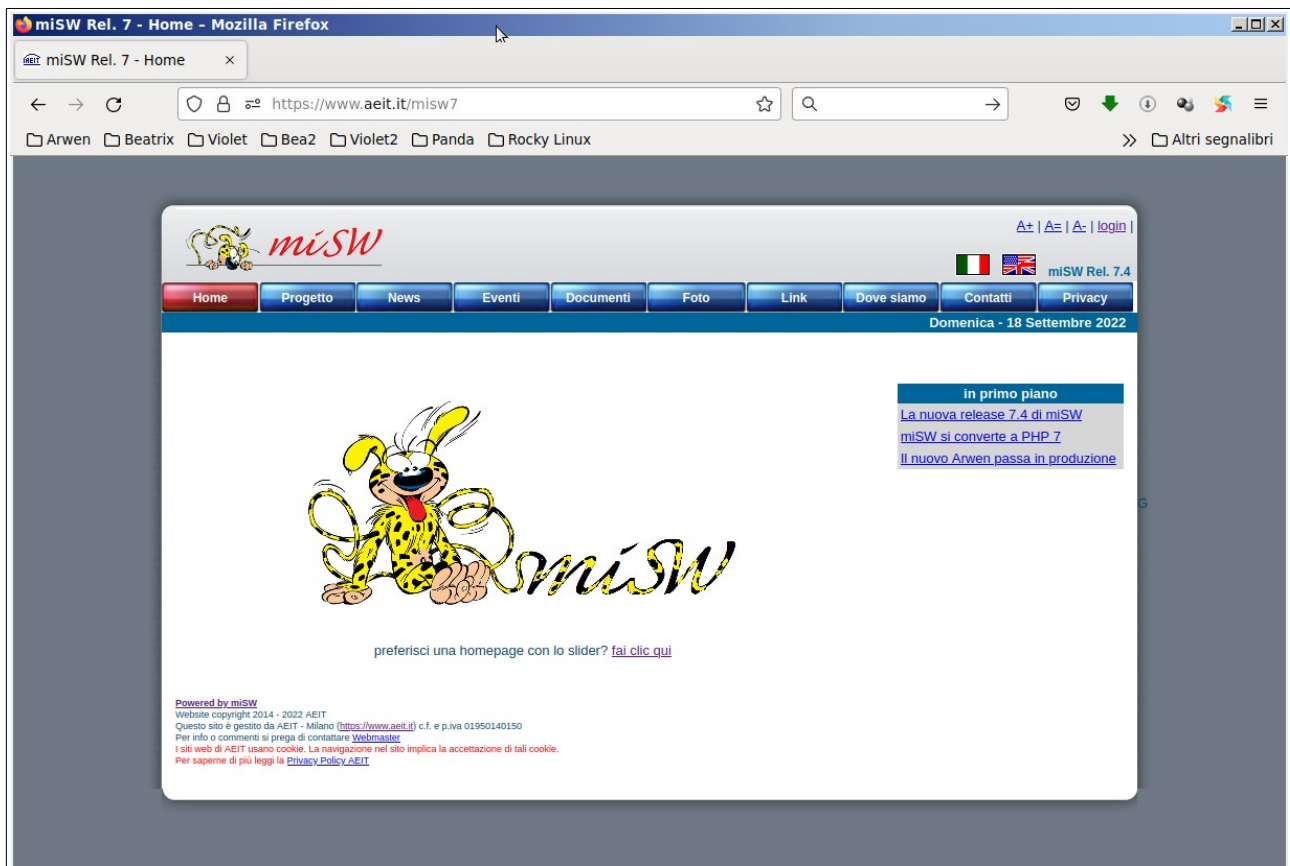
miSW Rel. 7 - Home - Mozilla Firefox

miSW Rel. 7 - Home ×

https://www.aeit.it/misw7

Arwen Beatrix Violet Bea2 Violet2 Panda Rocky Linux » Altri segnalibri

miSW

A+ | A= | A- | login |

miSW Rel. 7.4

Home Progetto News Eventi Documenti Foto Link Dove siamo Contatti Privacy

Domenica - 18 Settembre 2022

in primo piano
La nuova release 7.4 di miSW
miSW si converte a PHP 7
Il nuovo Arwen passa in produzione

miSW

preferisci una homepage con lo slider? fai clic qui

Powered by miSW
Website copyright 2014 - 2022 AEIT
Questo sito è gestito da AEIT - Milano (https://www.aeit.it) c.f. e p.iva 01950140150
Per info o commenti si prega di contattare Webmaster
I siti web di AEIT usano cookie. La navigazione nel sito implica la accettazione di tali cookie.
Per saperne di più leggi la Privacy Policy AEIT